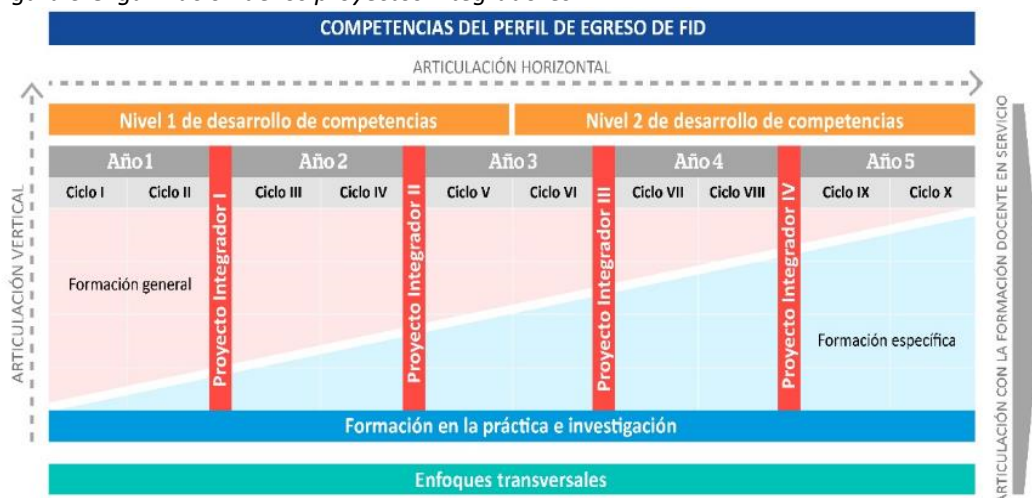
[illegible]

COMPETENCIAS DEL PERFIL DE EGRESO DE FID

ARTICULACIÓN HORIZONTAL

ARTICULACIÓN VERTICAL

ARTICULACIÓN CON LA FORMACIÓN DOCENTE EN SERVICIO

Nivel 1 de desarrollo de competencias

Nivel 2 de desarrollo de competencias

Año 1

Ciclo I

Ciclo II

Proyecto Integrador I

Año 2

Ciclo III

Ciclo IV

Proyecto Integrador II

Año 3

Ciclo V

Ciclo VI

Proyecto Integrador III

Año 4

Ciclo VII

Ciclo VIII

Proyecto Integrador IV

Año 5

Ciclo IX

Ciclo X

Formación general

Formación específica

Formación en la práctica e investigación

Enfoques transversales